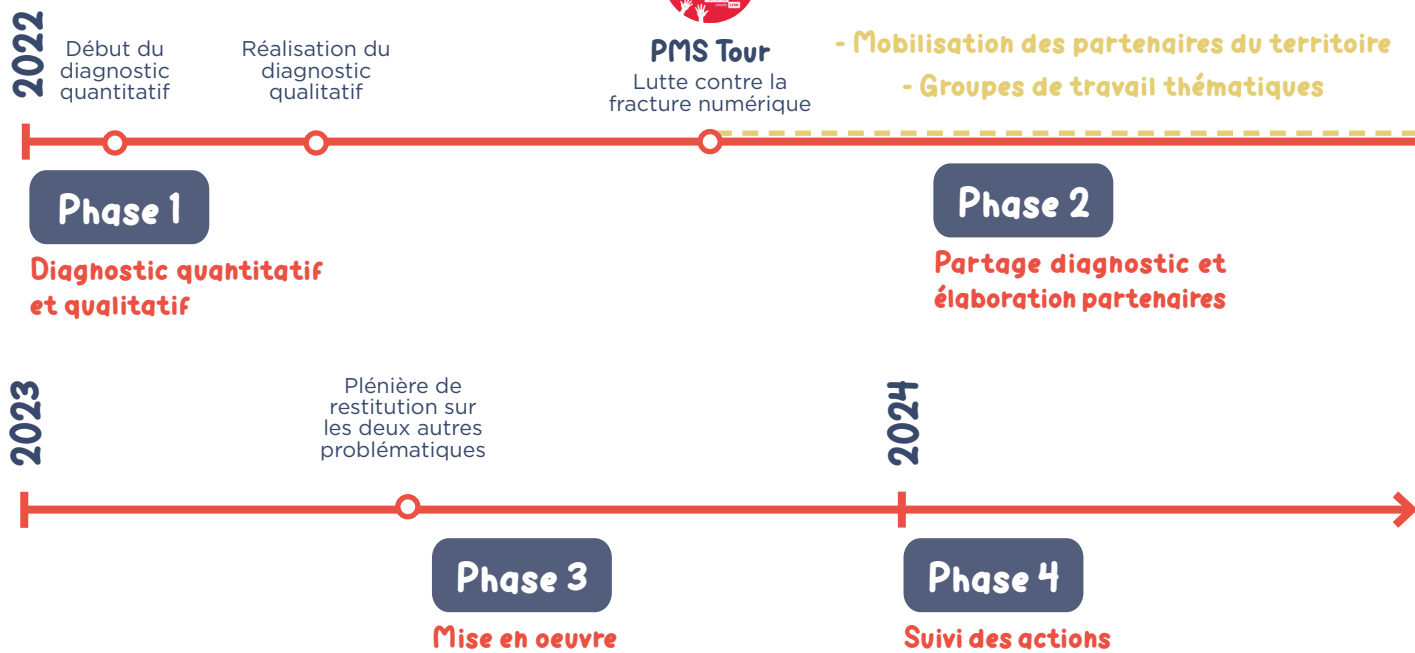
2022

Début du diagnostic quantitatif

Réalisation du diagnostic qualitatif

PMS Tour
Lutte contre la fracture numérique

- Mobilisation des partenaires du territoire
- Groupes de travail thématiques

Phase 1
Diagnostic quantitatif et qualitatif

Phase 2
Partage diagnostic et élaboration partenaires

2023

Plénière de restitution sur les deux autres problématiques

2024

Phase 3
Mise en oeuvre

Phase 4
Suivi des actions